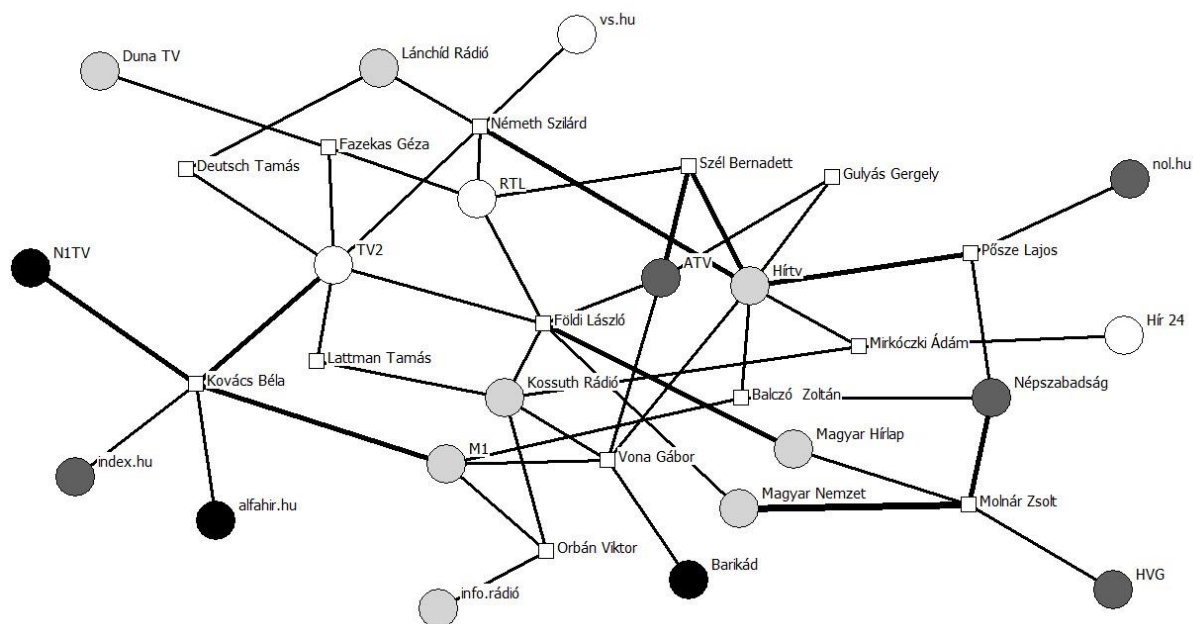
vs.hu
Duna TV
Lánchíd Rádió
Németh Szilárd
Fazekas Géza
Deutsch Tamás
Szél Bernadett
Gulyás Gergely
nol.hu
RTL
N1TV
TV2
ATV
Hírtv
Pősze Lajos
Földi László
Mirkóczki Ádám
Hír 24
Lattman Tamás
Kovács Béla
Kossuth Rádió
Balczó Zoltán
Népszabadság
Magyar Hírlap
index.hu
M1
Vona Gábor
alfahir.hu
Magyar Nemzet
Molnár Zsolt
Orbán Viktor
Barikád
HVG
info.rádió